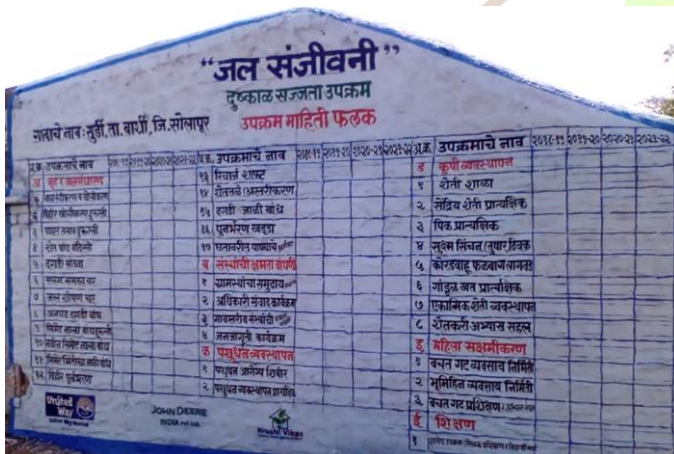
"जल संजीवनी"
दुष्काळ सज्जता उपक्रम
गावाचे नाव: नुर्डी, ता. बार्शी, जि. सोलापूर
उपक्रम माहिती फलक

| अ.क्र. | उपक्रमाचे नाव | | | | | अ.क्र. | उपक्रमाचे नाव | | | | | अ.क्र. | उपक्रमाचे नाव | २०१८-१९ | २०१९-२० | २०२०-२१ | २०२१-२२ |
|---|---|---|---|---|---|---|---|---|---|---|---|---|---|---|---|---|---|
| अ | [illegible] | | | | | १३ | रिचार्ज शाफ्ट | | | | | ड | कृषी व्यवस्थापन | | | | |
| १ | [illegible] | | | | | १४ | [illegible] | | | | | १ | शेती शाळा | | | | |
| २ | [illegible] | | | | | १५ | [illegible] बांध | | | | | २ | सेंद्रिय शेती प्रात्यक्षिक | | | | |
| ३ | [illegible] | | | | | १६ | पुनर्भरण खड्डा | | | | | ३ | पिक प्रात्यक्षिक | | | | |
| ४ | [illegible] | | | | | १७ | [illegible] | | | | | ४ | सुक्ष्म सिंचन (ठिबक/तुषार) | | | | |
| ५ | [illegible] | | | | | ब | संस्थांची क्षमता बांधणी | | | | | ५ | कोरडवाहू फळबाग लागवड | | | | |
| ६ | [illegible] | | | | | १ | ग्रामस्थांचा समुदाय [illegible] | | | | | ६ | गांडुळ खत प्रात्यक्षिक | | | | |
| ७ | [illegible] | | | | | २ | अधिकारी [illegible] कार्यक्रम | | | | | ७ | एकात्मिक शेती व्यवस्थापन | | | | |
| ८ | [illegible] | | | | | ३ | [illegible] | | | | | ८ | शेतकरी अभ्यास सहल | | | | |
| ९ | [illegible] | | | | | ४ | जलजागृती कार्यक्रम | | | | | इ | महिला सक्षमीकरण | | | | |
| १० | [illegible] | | | | | क | पशुधन व्यवस्थापन | | | | | १ | बचत गट व्यवसाय निर्मिती | | | | |
| ११ | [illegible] | | | | | १ | पशुधन आरोग्य शिबीर | | | | | २ | भूमिहिन व्यवसाय निर्मिती | | | | |
| १२ | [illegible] | | | | | २ | पशुधन व्यवस्थापन प्रशिक्षण | | | | | ३ | बचत गट प्रशिक्षण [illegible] | | | | |
| | | | | | | | | | | | | ई | शिक्षण | | | | |
| | | | | | | | | | | | | १ | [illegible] | | | | |

United Way
JOHN DEERE INDIA PVT. LTD.
Krushi Vikas